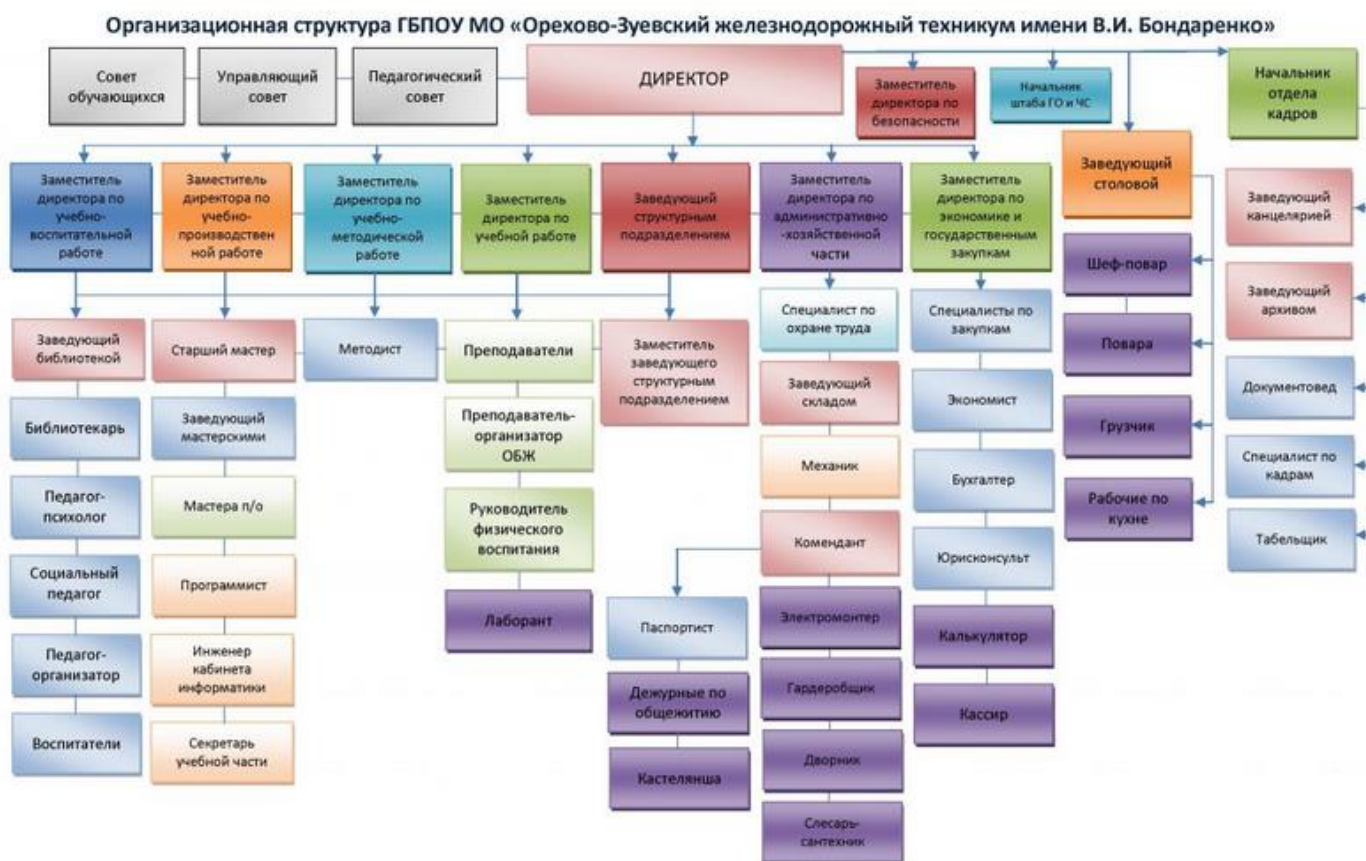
Организационная структура ГБПОУ МО «Орехово-Зуевский железнодорожный техникум имени В.И. Бондаренко»

Совет обучающихся

Управляющий совет

Педагогический совет

ДИРЕКТОР

Заместитель директора по безопасности

Начальник штаба ГО и ЧС

Начальник отдела кадров

Заместитель директора по учебно-воспитательной работе

Заместитель директора по учебно-производственной работе

Заместитель директора по учебно-методической работе

Заместитель директора по учебной работе

Заведующий структурным подразделением

Заместитель директора по административно-хозяйственной части

Заместитель директора по экономике и государственным закупкам

Заведующий столовой

Заведующий библиотекой

Библиотекарь

Педагог-психолог

Социальный педагог

Педагог-организатор

Воспитатели

Старший мастер

Заведующий мастерскими

Мастера п/о

Программист

Инженер кабинета информатики

Секретарь учебной части

Методист

Преподаватели

Преподаватель-организатор ОБЖ

Руководитель физического воспитания

Лаборант

Заместитель заведующего структурным подразделением

Паспортист

Дежурные по общежитию

Кастелянша

Специалист по охране труда

Заведующий складом

Механик

Комендант

Электромонтер

Гардеробщик

Дворник

Слесарь-сантехник

Специалисты по закупкам

Экономист

Бухгалтер

Юрисконсульт

Калькулятор

Кассир

Шеф-повар

Повара

Грузчик

Рабочие по кухне

Заведующий канцелярией

Заведующий архивом

Документовед

Специалист по кадрам

Табельщик